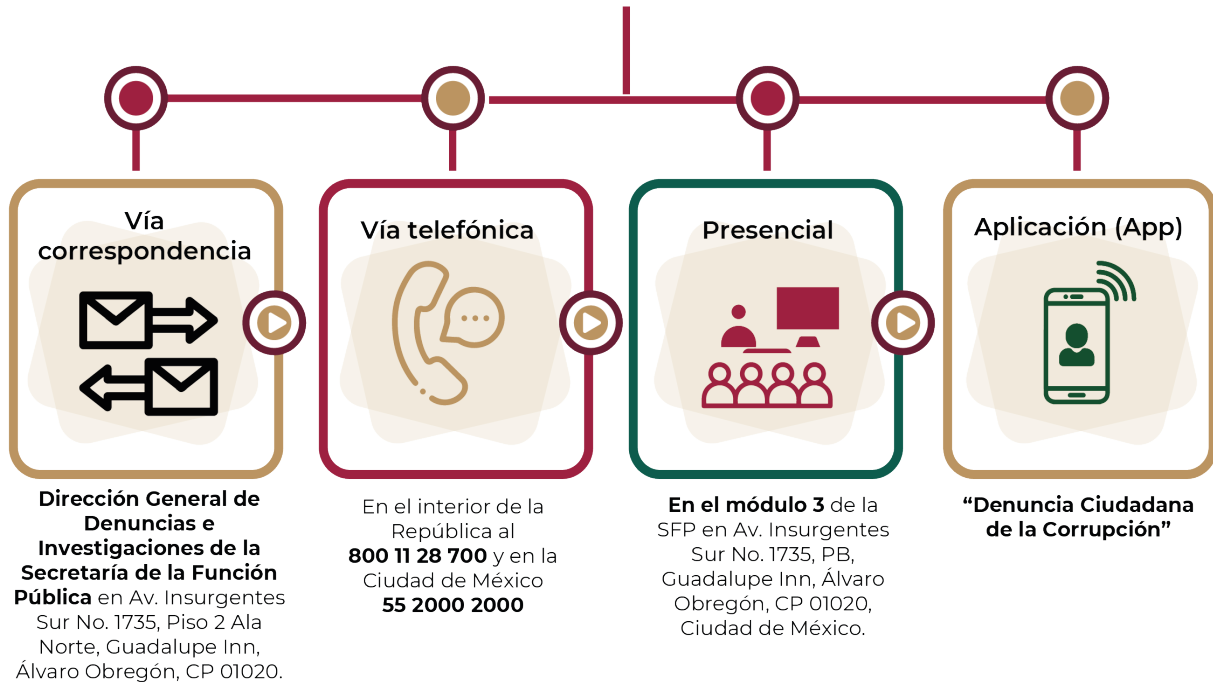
Vía correspondencia

Dirección General de Denuncias e Investigaciones de la Secretaría de la Función Pública en Av. Insurgentes Sur No. 1735, Piso 2 Ala Norte, Guadalupe Inn, Álvaro Obregón, CP 01020.

Vía telefónica

En el interior de la República al 800 11 28 700 y en la Ciudad de México 55 2000 2000

Presencial

En el módulo 3 de la SFP en Av. Insurgentes Sur No. 1735, PB, Guadalupe Inn, Álvaro Obregón, CP 01020, Ciudad de México.

Aplicación (App)

“Denuncia Ciudadana de la Corrupción”